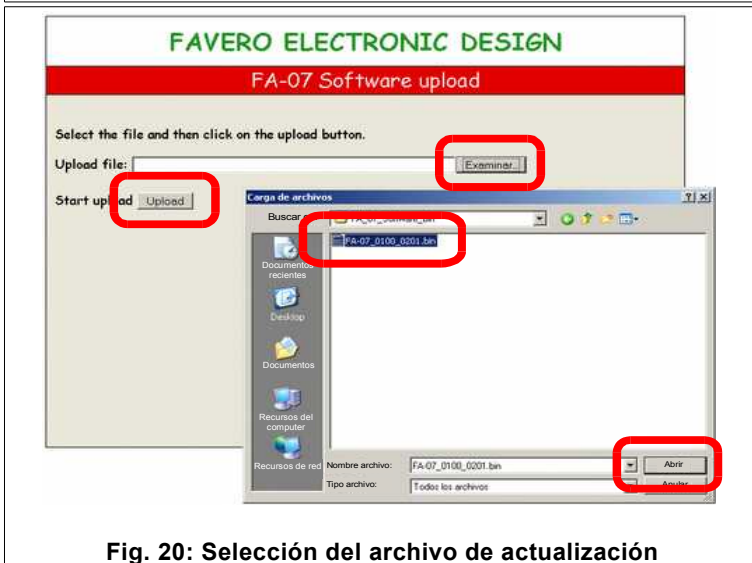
FAVERO ELECTRONIC DESIGN

FA-07 Software upload

Select the file and then click on the upload button.

Upload file: Examinar...

Start upl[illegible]ad Upload

Carga de archivos ? X

Buscar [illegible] FA_07_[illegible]

FA-07_0100_0201.bin

Documentos recientes

Desktop

Documentos

Recursos del computer

Recursos de red

Nombre archivo: FA-07_0100_0201.bin Abrir

Tipo archivo: Todos los archivos Anular

Fig. 20: Selección del archivo de actualización